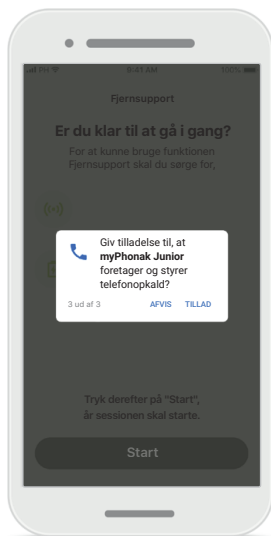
9:41 AM 100%

Fjernsupport

Er du klar til at gå i gang?

For at kunne bruge funktionen Fjernsupport skal du sørge for,

Giv tilladelse til, at **myPhonak Junior** foretager og styrer telefonopkald?

3 ud af 3

AFVIS

TILLAD

Tryk derefter på "Start", år sessionen skal starte.

Start